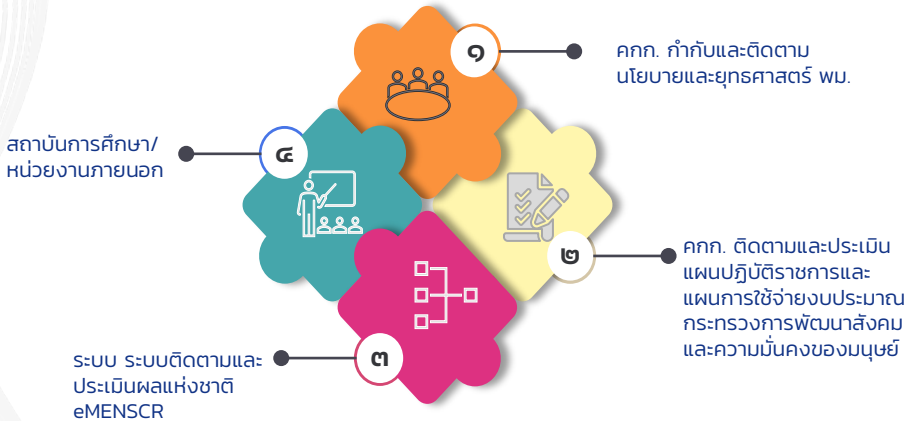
๑

คกก. กำกับและติดตาม นโยบายและยุทธศาสตร์ พม.

๔

สถาบันการศึกษา/ หน่วยงานภายนอก

๒

คกก. ติดตามและประเมิน แผนปฏิบัติราชการและ แผนการใช้จ่ายงบประมาณ กระทรวงการพัฒนาสังคม และความมั่นคงของมนุษย์

๓

ระบบ ระบบติดตามและ ประเมินผลแห่งชาติ eMENSCR